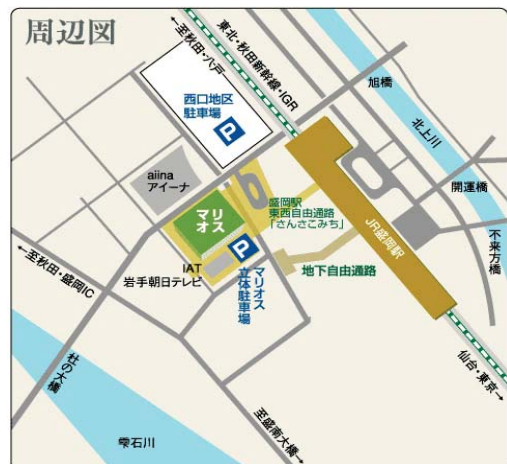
周辺図

←至秋田・八戸

東北・秋田新幹線・IGR

西口地区駐車場

P

旭橋

北上川

aiina
アイーナ

盛岡駅
東西自由通路
「さんさこみち」

開運橋

マリオス

JR盛岡駅

不来方橋

←至秋田・盛岡IC

IAT

P

マリオス立体駐車場

地下自由通路

岩手朝日テレビ

杜の大橋

仙台・東京→

至盛南大橋

雫石川